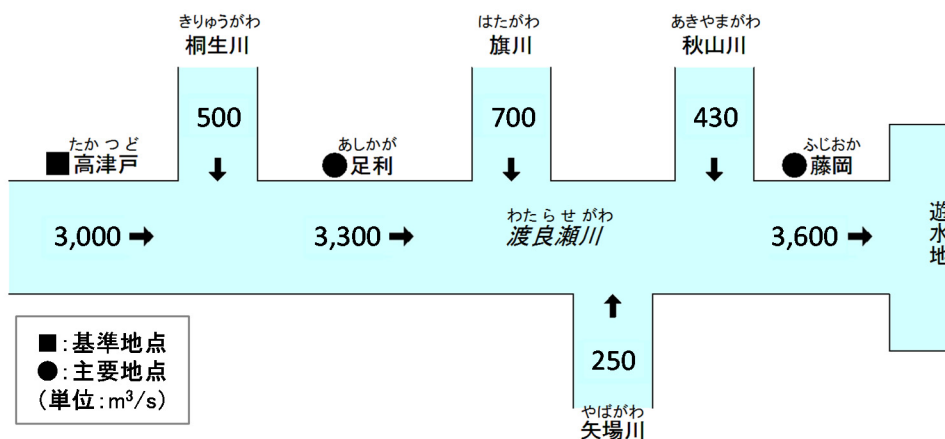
きりゅうがわ
桐生川

はたがわ
旗川

あきやまがわ
秋山川

500

700

430

たかつど
■高津戸

あしかが
●足利

ふじおか
●藤岡

3,000 ➡

3,300 ➡

わたらせがわ
渡良瀬川

3,600 ➡

遊
水
地

■:基準地点
●:主要地点
(単位:m$^3$/s)

250

やばがわ
矢場川